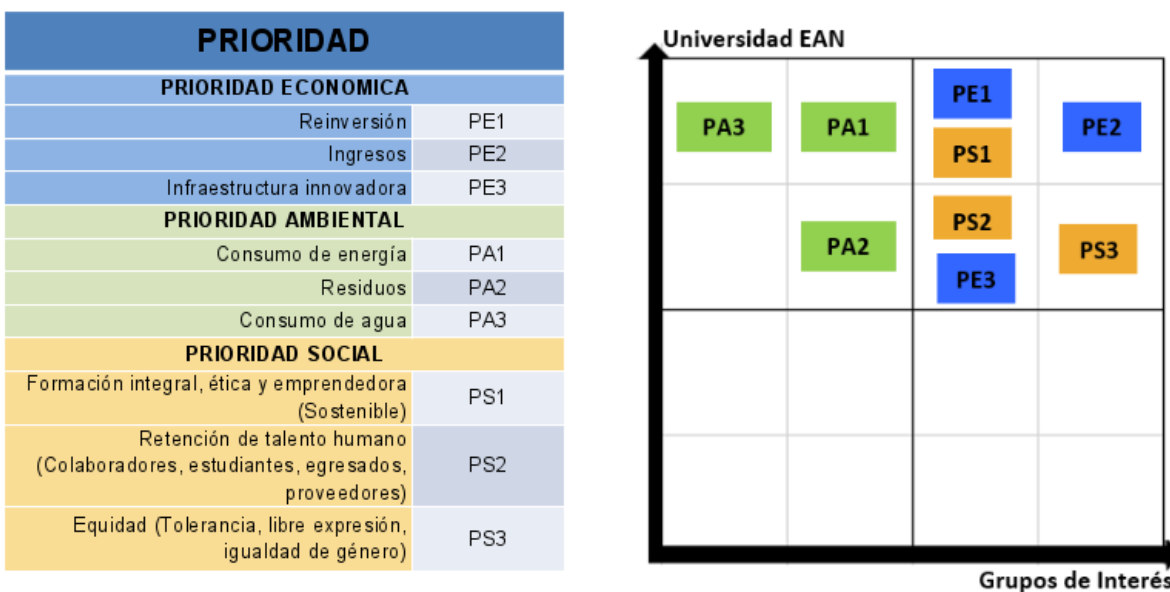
| PRIORIDAD | |
|---|---|
| PRIORIDAD ECONOMICA | |
| Reinversión | PE1 |
| Ingresos | PE2 |
| Infraestructura innovadora | PE3 |
| PRIORIDAD AMBIENTAL | |
| Consumo de energía | PA1 |
| Residuos | PA2 |
| Consumo de agua | PA3 |
| PRIORIDAD SOCIAL | |
| Formación integral, ética y emprendedora (Sostenible) | PS1 |
| Retención de talento humano (Colaboradores, estudiantes, egresados, proveedores) | PS2 |
| Equidad (Tolerancia, libre expresión, igualdad de género) | PS3 |

Universidad EAN

PA3 PA1 PE1 PS1 PE2

PA2 PS2 PE3 PS3

Grupos de Interés